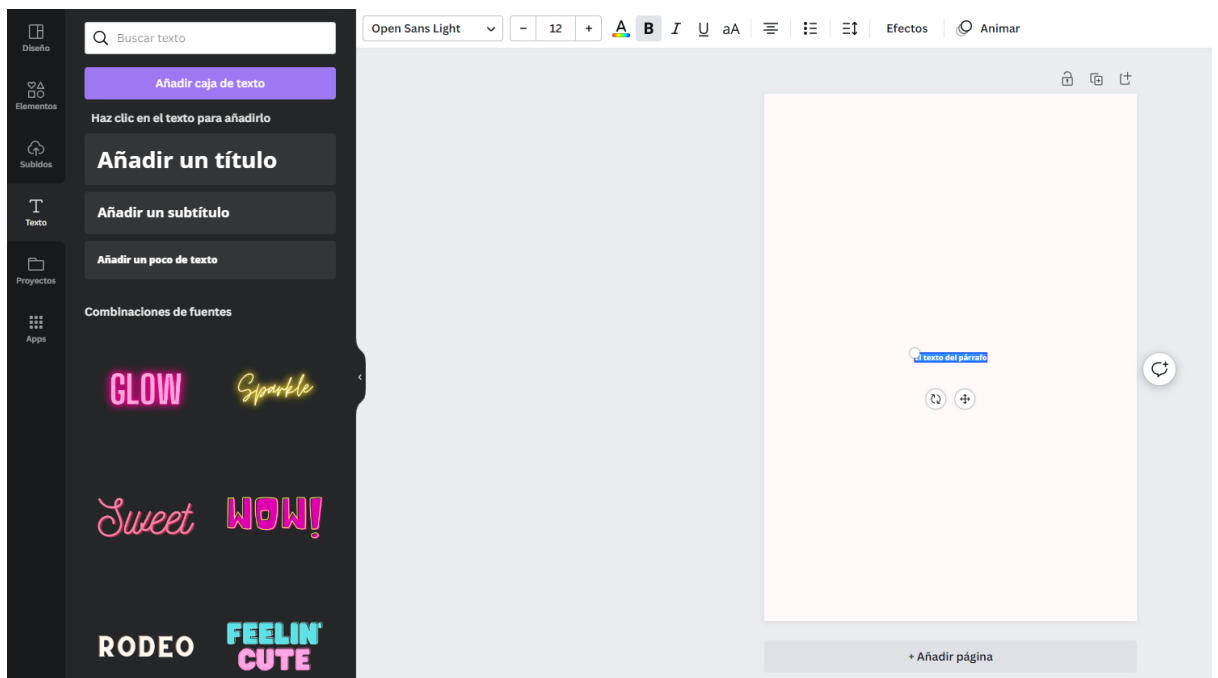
Diseño
Elementos
Subidos
Texto
Proyectos
Apps

Buscar texto
Añadir caja de texto
Haz clic en el texto para añadirlo
Añadir un título
Añadir un subtítulo
Añadir un poco de texto
Combinaciones de fuentes
GLOW
Sparkle
Sweet
WOW!
RODEO
FEELIN' CUTE

Open Sans Light
−
12
+
A
B
I
U
aA
Efectos
Animar

el texto del párrafo

+ Añadir página